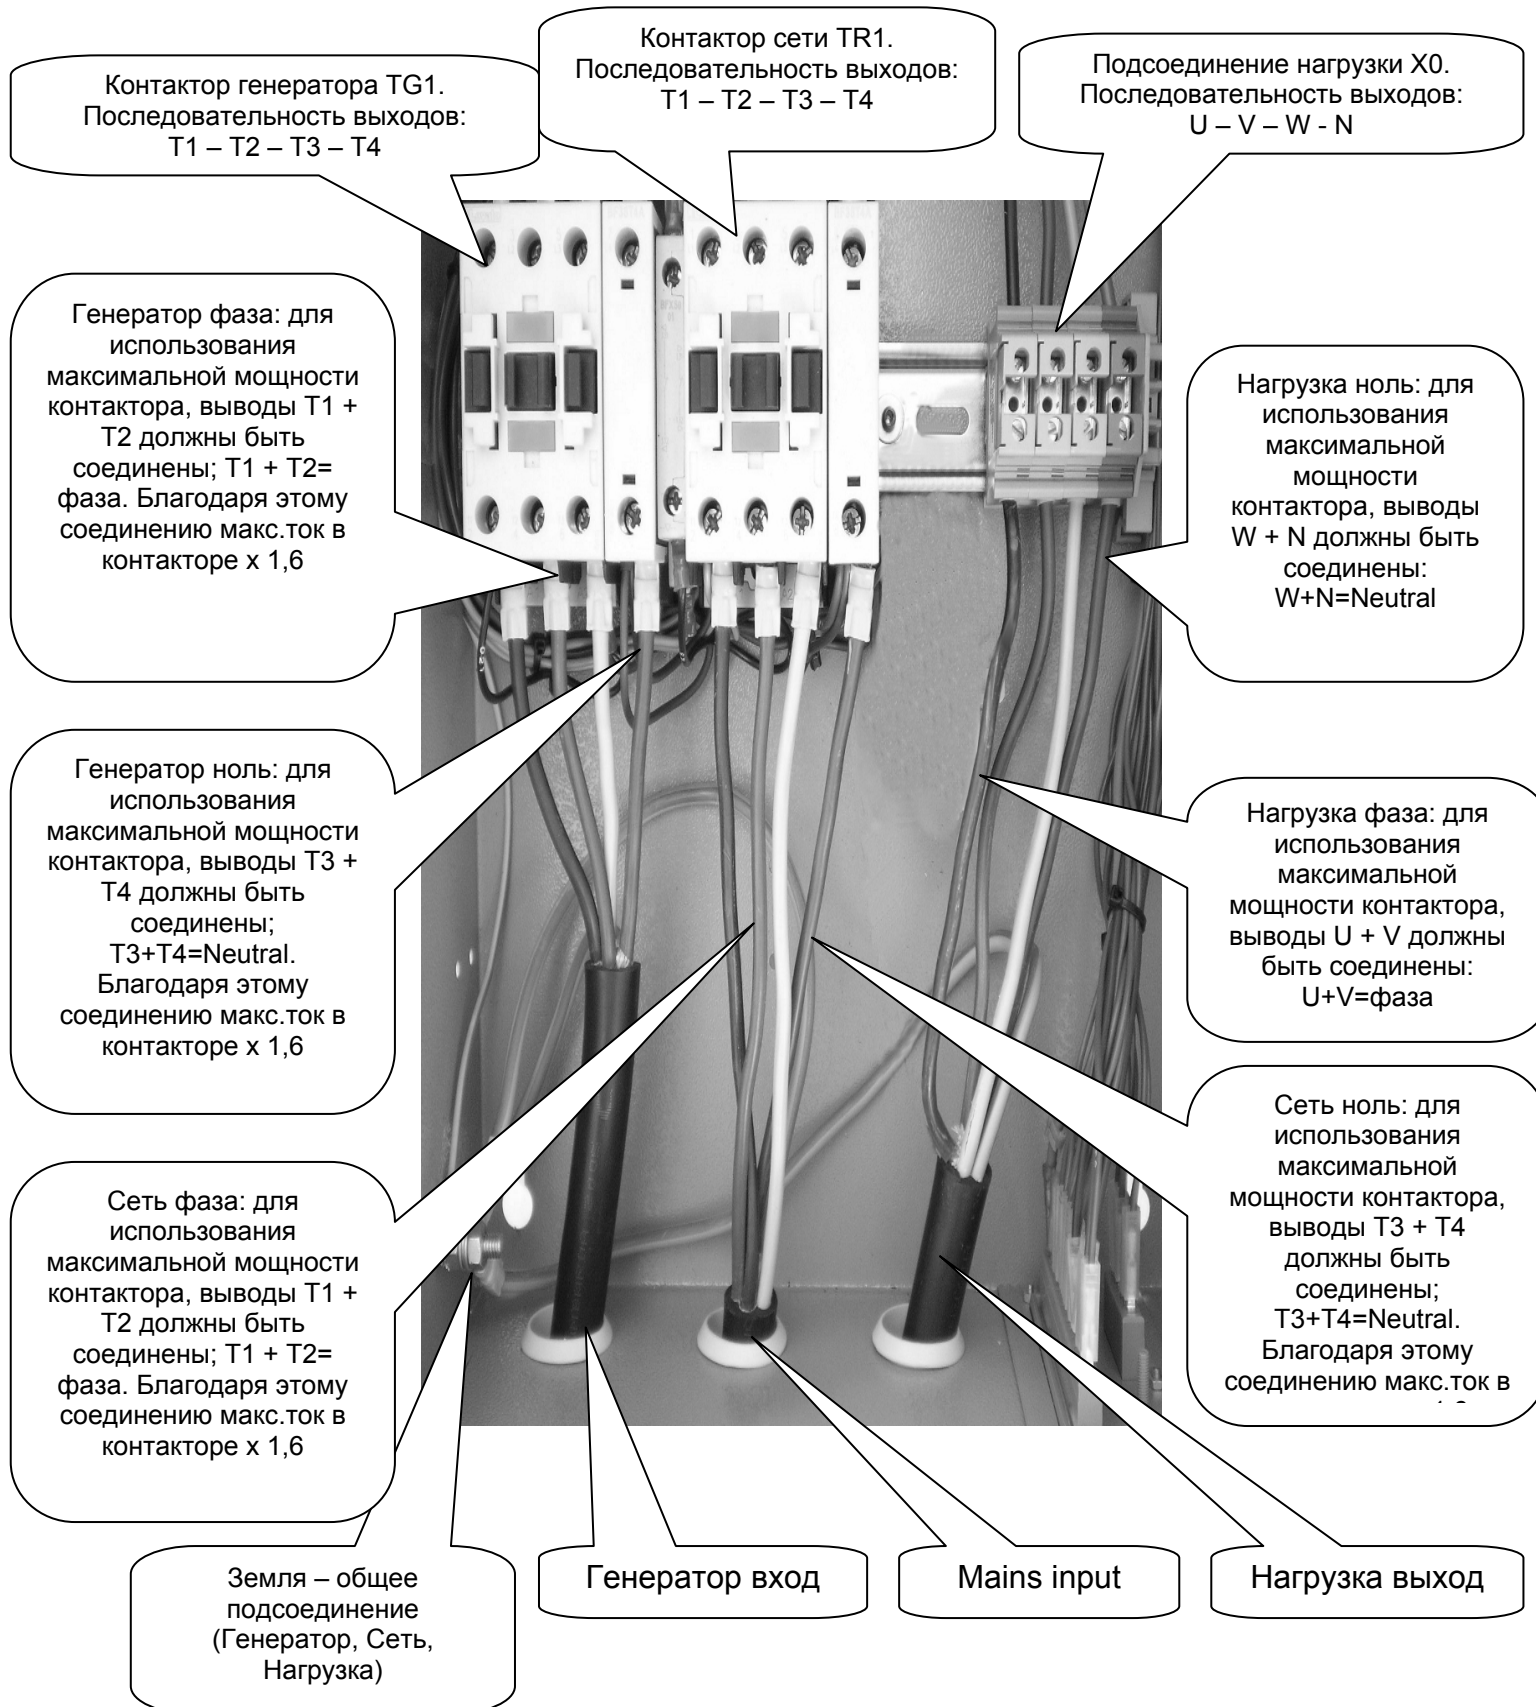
Контактор генератора TG1. Последовательность выходов: T1 – T2 – T3 – T4

Контактор сети TR1. Последовательность выходов: T1 – T2 – T3 – T4

Подсоединение нагрузки X0. Последовательность выходов: U – V – W - N

Генератор фаза: для использования максимальной мощности контактора, выводы T1 + T2 должны быть соединены; T1 + T2= фаза. Благодаря этому соединению макс.ток в контакторе x 1,6

Нагрузка ноль: для использования максимальной мощности контактора, выводы W + N должны быть соединены: W+N=Neutral

Генератор ноль: для использования максимальной мощности контактора, выводы T3 + T4 должны быть соединены; T3+T4=Neutral. Благодаря этому соединению макс.ток в контакторе x 1,6

Нагрузка фаза: для использования максимальной мощности контактора, выводы U + V должны быть соединены: U+V=фаза

Сеть ноль: для использования максимальной мощности контактора, выводы T3 + T4 должны быть соединены; T3+T4=Neutral. Благодаря этому соединению макс.ток в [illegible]

Сеть фаза: для использования максимальной мощности контактора, выводы T1 + T2 должны быть соединены; T1 + T2= фаза. Благодаря этому соединению макс.ток в контакторе x 1,6

Земля – общее подсоединение (Генератор, Сеть, Нагрузка)

Генератор вход

Mains input

Нагрузка выход